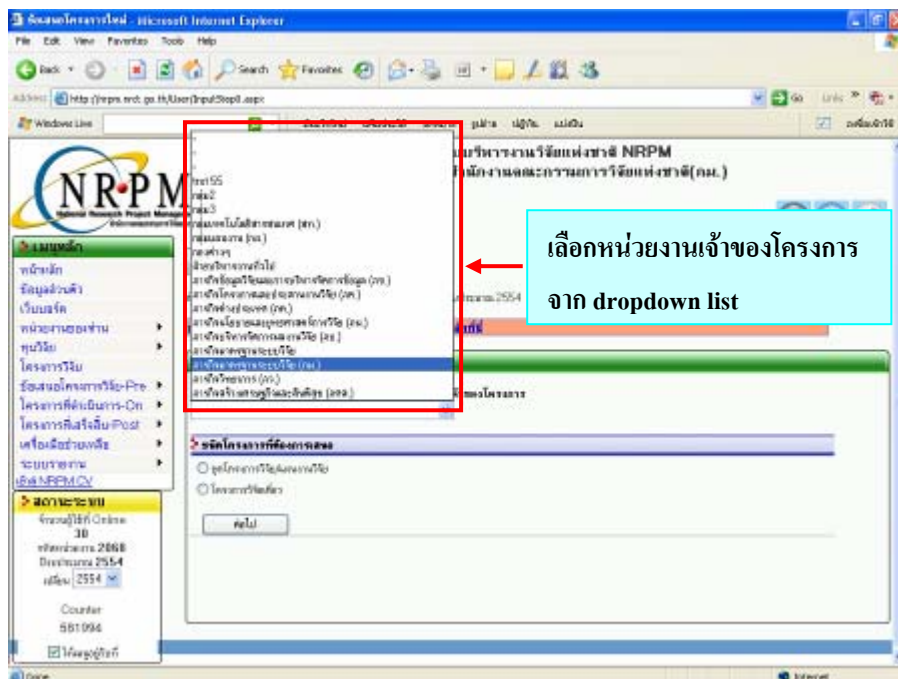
เสนอโครงการใหม่ - Microsoft Internet Explorer

File Edit View Favorites Tools Help

Back Search Favorites

Address http://nrpm.nrct.go.th/User/InputStep0.aspx

Go Links

Windows Live

NRPM

ระบบบริหารงานวิจัยแห่งชาติ NRPM
สำนักงานคณะกรรมการวิจัยแห่งชาติ(วช.)

เมนูหลัก
หน้าหลัก
ข้อมูลส่วนตัว
เว็บบอร์ด
หน่วยงานของท่าน
ทุนวิจัย
โครงการวิจัย
ข้อเสนอโครงการวิจัย-Pre
โครงการที่ดำเนินการ-On
โครงการที่เสร็จสิ้น-Post
เครือข่ายนักวิจัย
ระบบรายงาน
NRPM CV

สถานะระบบ
จำนวนผู้ใช้ที่ Online 30
ปีงบประมาณ 2554
เลือก 2554

Counter
581994

ต่อไป

ชนิดโครงการที่ต้องการเสนอ
ชุดโครงการวิจัย/แผนงานวิจัย
โครงการวิจัยเดี่ยว

กอง1
กอง2
กอง3
กองเทคโนโลยีสารสนเทศ (ทส.)
กลุ่มแผนงาน (กผ.)
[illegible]
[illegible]
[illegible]
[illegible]
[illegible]
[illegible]
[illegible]
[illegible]
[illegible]
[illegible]
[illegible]

เลือกหน่วยงานเจ้าของโครงการ
จาก dropdown list

Done
Internet